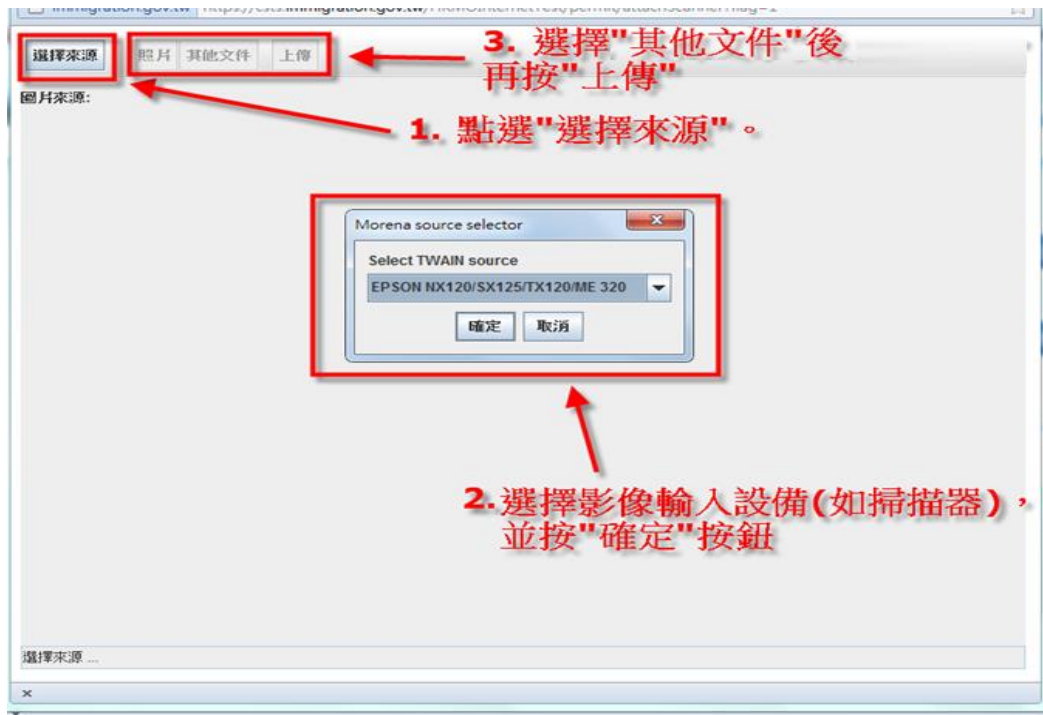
immigration.gov.tw https://csts.immigration.gov.tw/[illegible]

選擇來源 照片 其他文件 上傳

3. 選擇"其他文件"後再按"上傳"

圖片來源:

1. 點選"選擇來源"。

Morena source selector

Select TWAIN source

EPSON NX120/SX125/TX120/ME 320

確定 取消

2. 選擇影像輸入設備(如掃描器),並按"確定"按鈕

選擇來源 ...

×